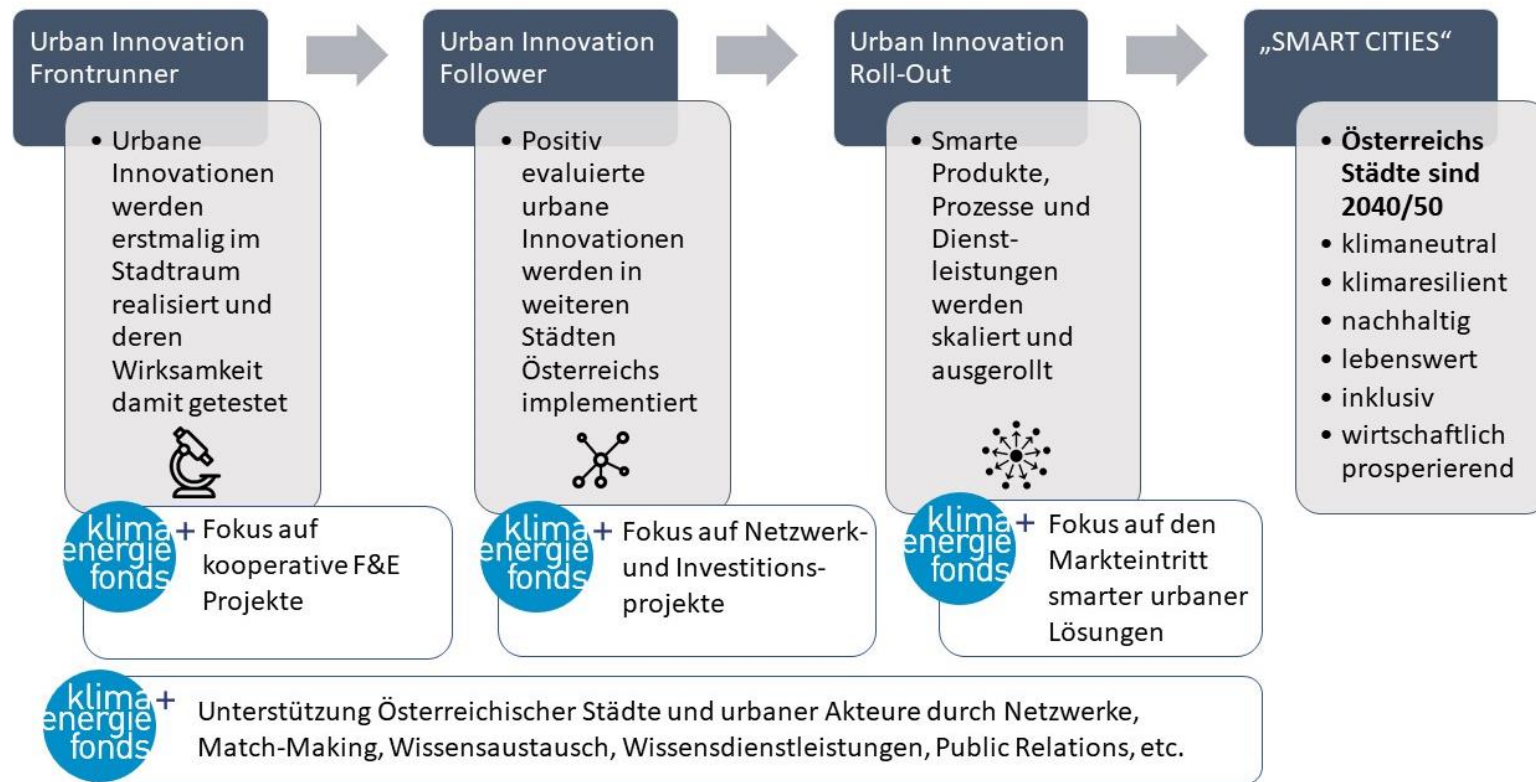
Urban Innovation Frontrunner

• Urbane Innovationen werden erstmalig im Stadtraum realisiert und deren Wirksamkeit damit getestet

klima energie fonds + Fokus auf kooperative F&E Projekte

Urban Innovation Follower

• Positiv evaluierte urbane Innovationen werden in weiteren Städten Österreichs implementiert

klima energie fonds + Fokus auf Netzwerk- und Investitionsprojekte

Urban Innovation Roll-Out

• Smarte Produkte, Prozesse und Dienstleistungen werden skaliert und ausgerollt

klima energie fonds + Fokus auf den Markteintritt smarter urbaner Lösungen

„SMART CITIES“

• Österreichs Städte sind 2040/50
• klimaneutral
• klimaresilient
• nachhaltig
• lebenswert
• inklusiv
• wirtschaftlich prosperierend

klima energie fonds + Unterstützung Österreichischer Städte und urbaner Akteure durch Netzwerke, Match-Making, Wissensaustausch, Wissensdienstleistungen, Public Relations, etc.